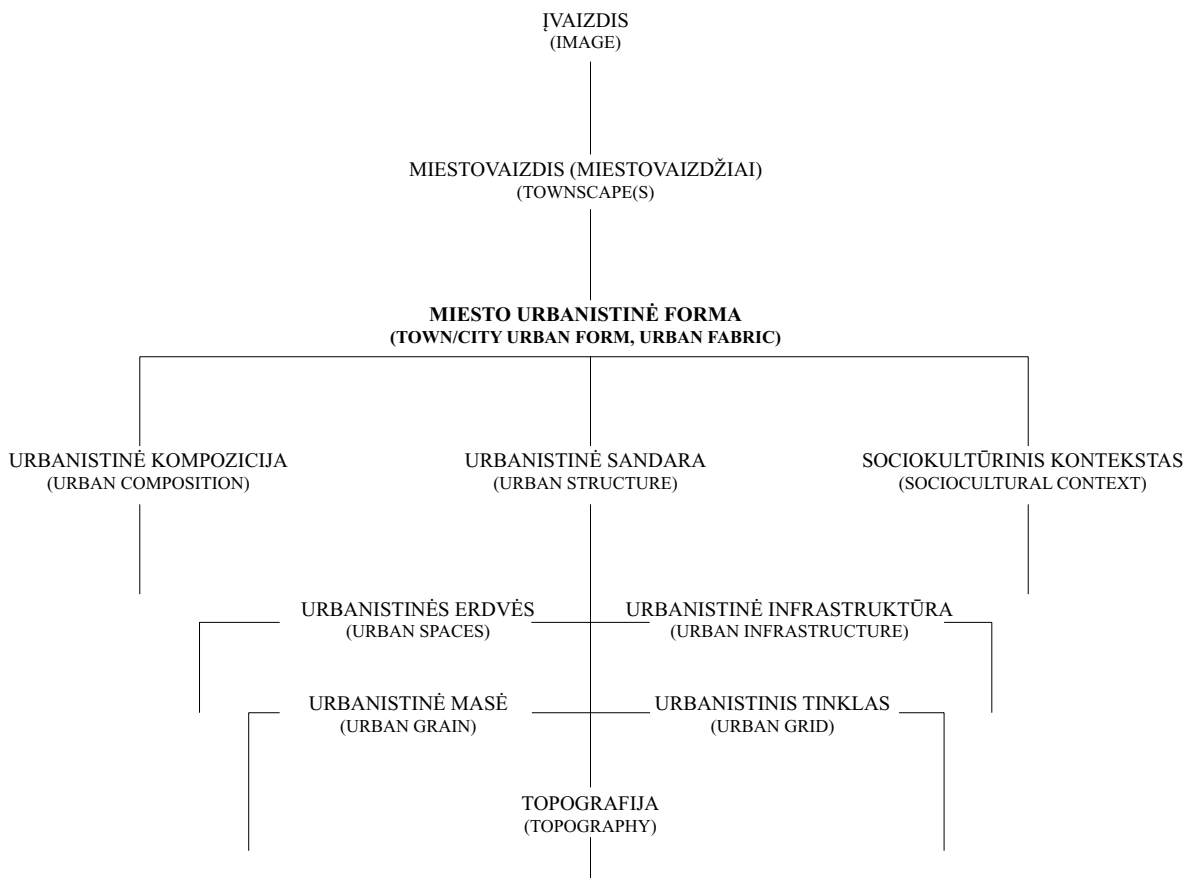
ĮVAIZDIS
(IMAGE)

MIESTOVAIZDIS (MIESTOVAIZDŽIAI)
(TOWNSCAPE(S)

**MIESTO URBANISTINĖ FORMA**
**(TOWN/CITY URBAN FORM, URBAN FABRIC)**

URBANISTINĖ KOMPOZICIJA
(URBAN COMPOSITION)

URBANISTINĖ SANDARA
(URBAN STRUCTURE)

SOCIOKULTŪRINIS KONTEKSTAS
(SOCIOCULTURAL CONTEXT)

URBANISTINĖS ERDVĖS
(URBAN SPACES)

URBANISTINĖ INFRASTRUKTŪRA
(URBAN INFRASTRUCTURE)

URBANISTINĖ MASĖ
(URBAN GRAIN)

URBANISTINIS TINKLAS
(URBAN GRID)

TOPOGRAFIJA
(TOPOGRAPHY)